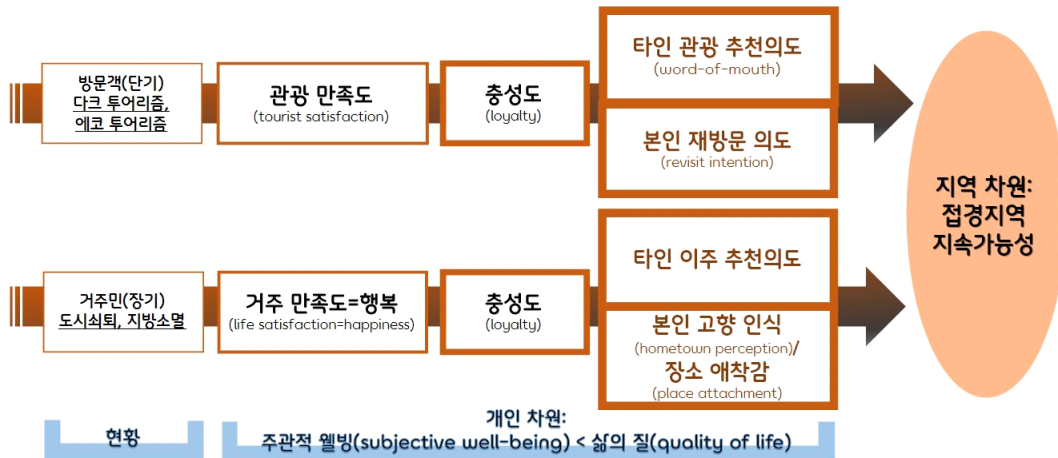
방문객(단기)
다크 투어리즘,
에코 투어리즘

관광 만족도
(tourist satisfaction)

충성도
(loyalty)

타인 관광 추천의도
(word-of-mouth)

본인 재방문 의도
(revisit intention)

지역 차원:
접경지역
지속가능성

거주민(장기)
도시쇠퇴, 지방소멸

거주 만족도=행복
(life satisfaction=happiness)

충성도
(loyalty)

타인 이주 추천의도

본인 고향 인식
(hometown perception)/
장소 애착감
(place attachment)

현황

개인 차원:
주관적 웰빙(subjective well-being) < 삶의 질(quality of life)